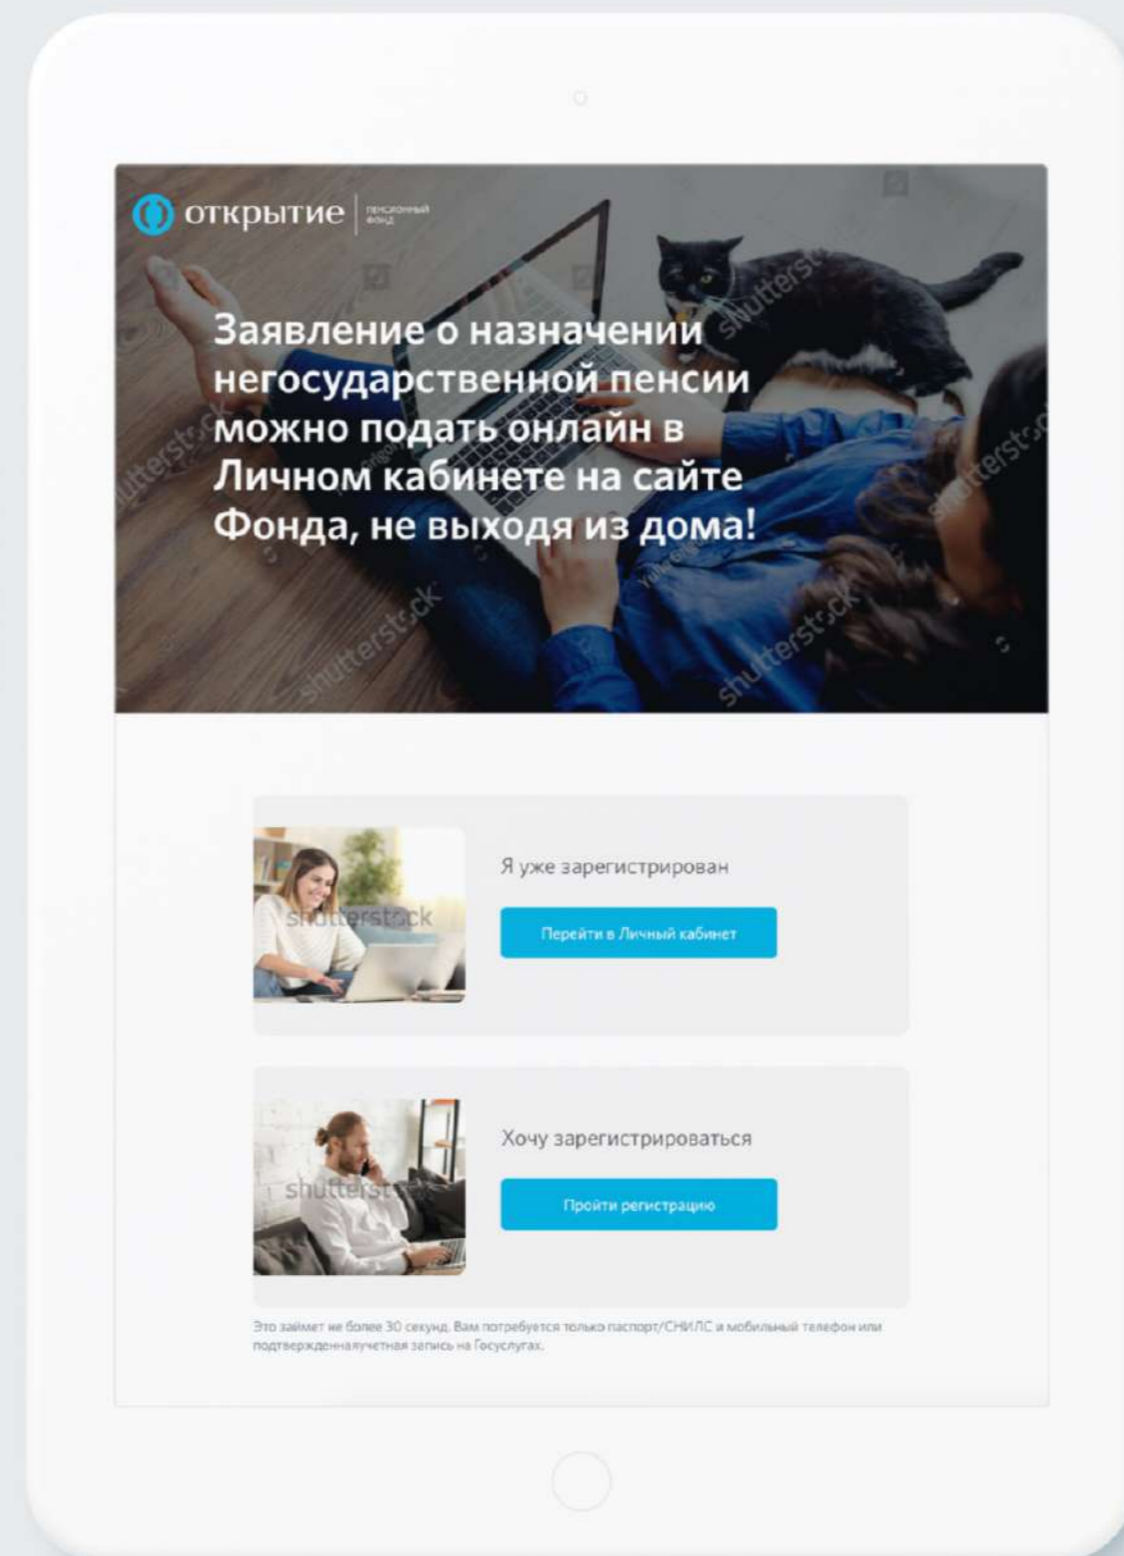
открытие | пенсионный фонд

Заявление о назначении негосударственной пенсии можно подать онлайн в Личном кабинете на сайте Фонда, не выходя из дома!

shutterstock

Я уже зарегистрирован

Перейти в Личный кабинет

Хочу зарегистрироваться

Пройти регистрацию

Это займет не более 30 секунд. Вам потребуется только паспорт/СНИЛС и мобильный телефон или подтвержденнаяучетная запись на Госуслугах.